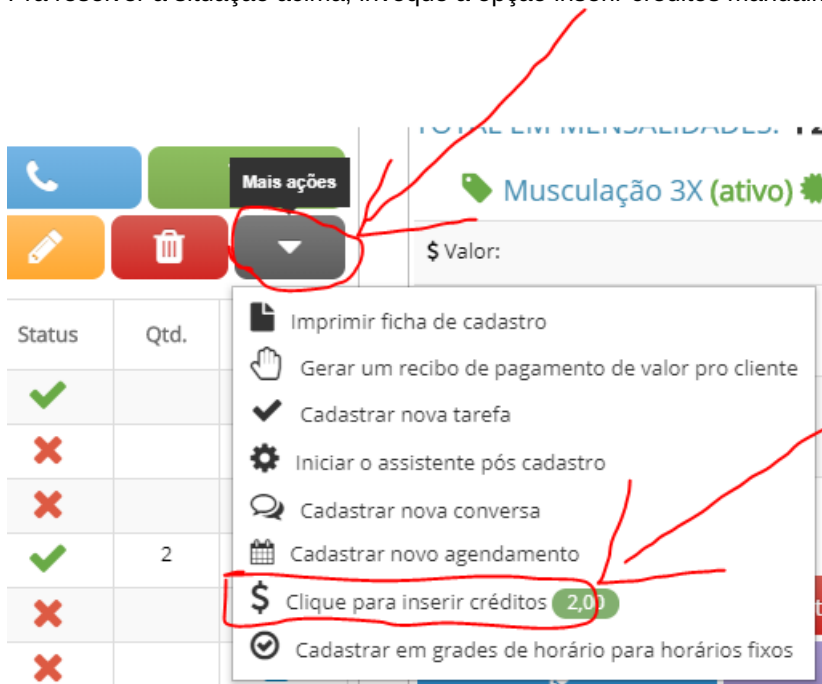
Mais ações

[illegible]

Musculação 3X (ativo)

$ Valor:

| Status | Qtd. |
|---|---|
| ✔ | |
| ✖ | |
| ✖ | |
| ✔ | 2 |
| ✖ | |
| ✖ | |

Imprimir ficha de cadastro
Gerar um recibo de pagamento de valor pro cliente
Cadastrar nova tarefa
Iniciar o assistente pós cadastro
Cadastrar nova conversa
Cadastrar novo agendamento
Clique para inserir créditos 2,00
Cadastrar em grades de horário para horários fixos